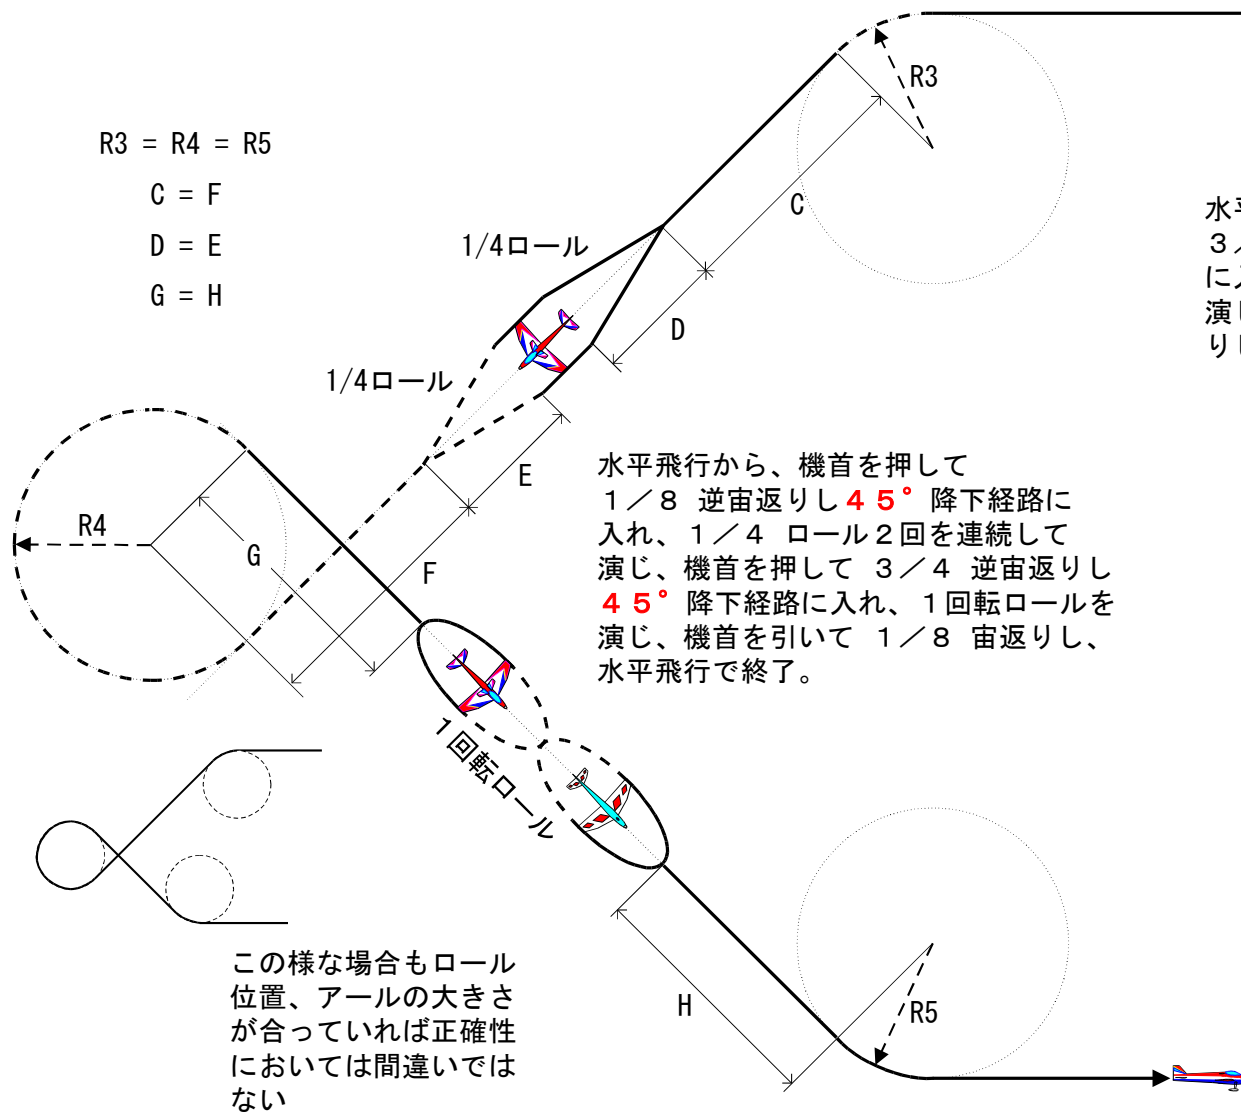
R3 = R4 = R5

C = F

D = E

G = H

R3

C

1/4ロール

D

1/4ロール

E

水平飛行から、機首を押して １／８ 逆宙返りし４５°降下経路に入れ、１／４ ロール２回を連続して演じ、機首を押して ３／４ 逆宙返りし ４５°降下経路に入れ、１回転ロールを演じ、機首を引いて １／８ 宙返りし、水平飛行で終了。

水平
３／
に入
演じ
りし

R4

G

F

１回転ロール

この様な場合もロール位置、アールの大きさが合っていれば正確性においては間違いではない

H

R5